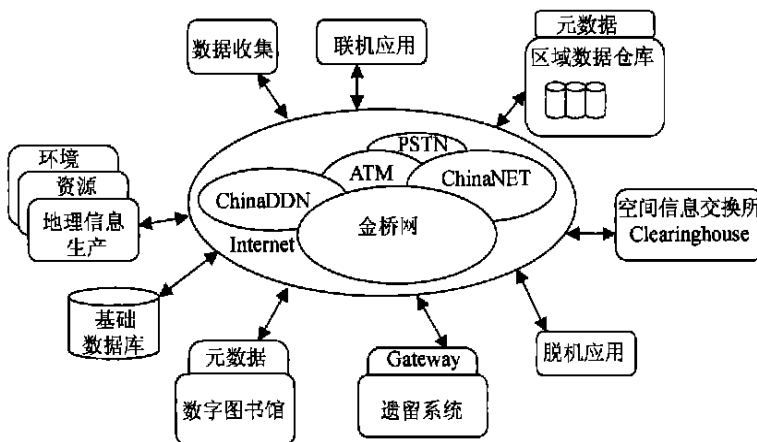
数据收集

联机应用

元数据

区域数据仓库

环境

资源

地理信息生产

PSTN

ATM

ChinaNET

ChinaDDN

金桥网

Internet

空间信息交换所 Clearinghouse

基础数据库

元数据

数字图书馆

Gateway

遗留系统

脱机应用